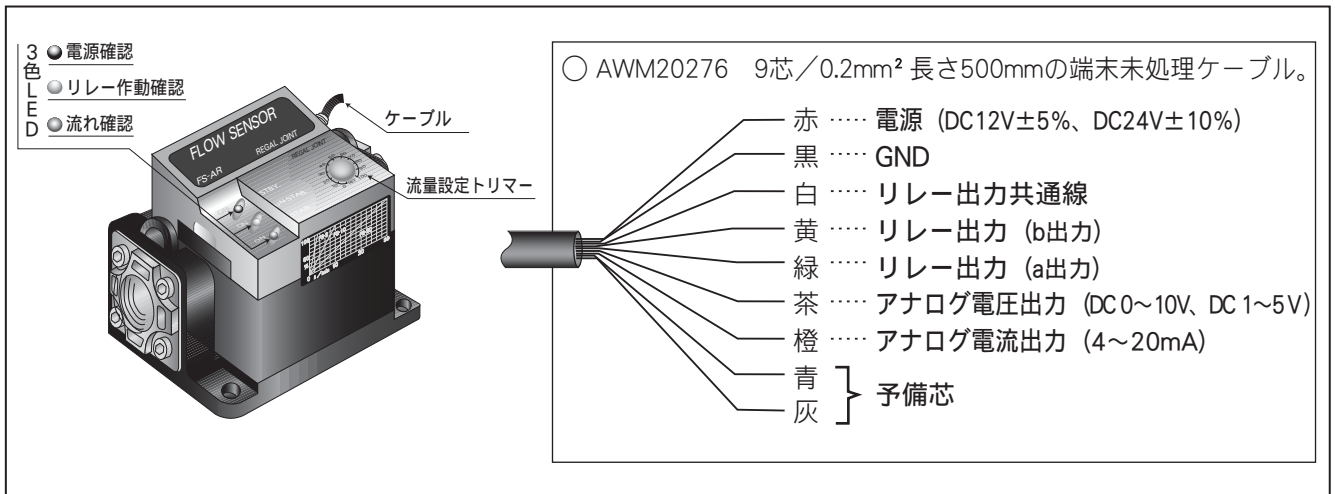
3色LED
● 電源確認
● リレー作動確認
● 流れ確認

ケーブル

FLOW SENSOR
FS-AR
REGAL JOINT
REGAL JOINT

流量設定トリマー

○ AWM20276　9芯／0.2mm² 長さ500mmの端末未処理ケーブル。

赤 …… 電源（DC12V±5%、DC24V±10%）
黒 …… GND
白 …… リレー出力共通線
黄 …… リレー出力（b出力）
緑 …… リレー出力（a出力）
茶 …… アナログ電圧出力（DC 0～10V、DC 1～5V）
橙 …… アナログ電流出力（4～20mA）
青
灰 } 予備芯